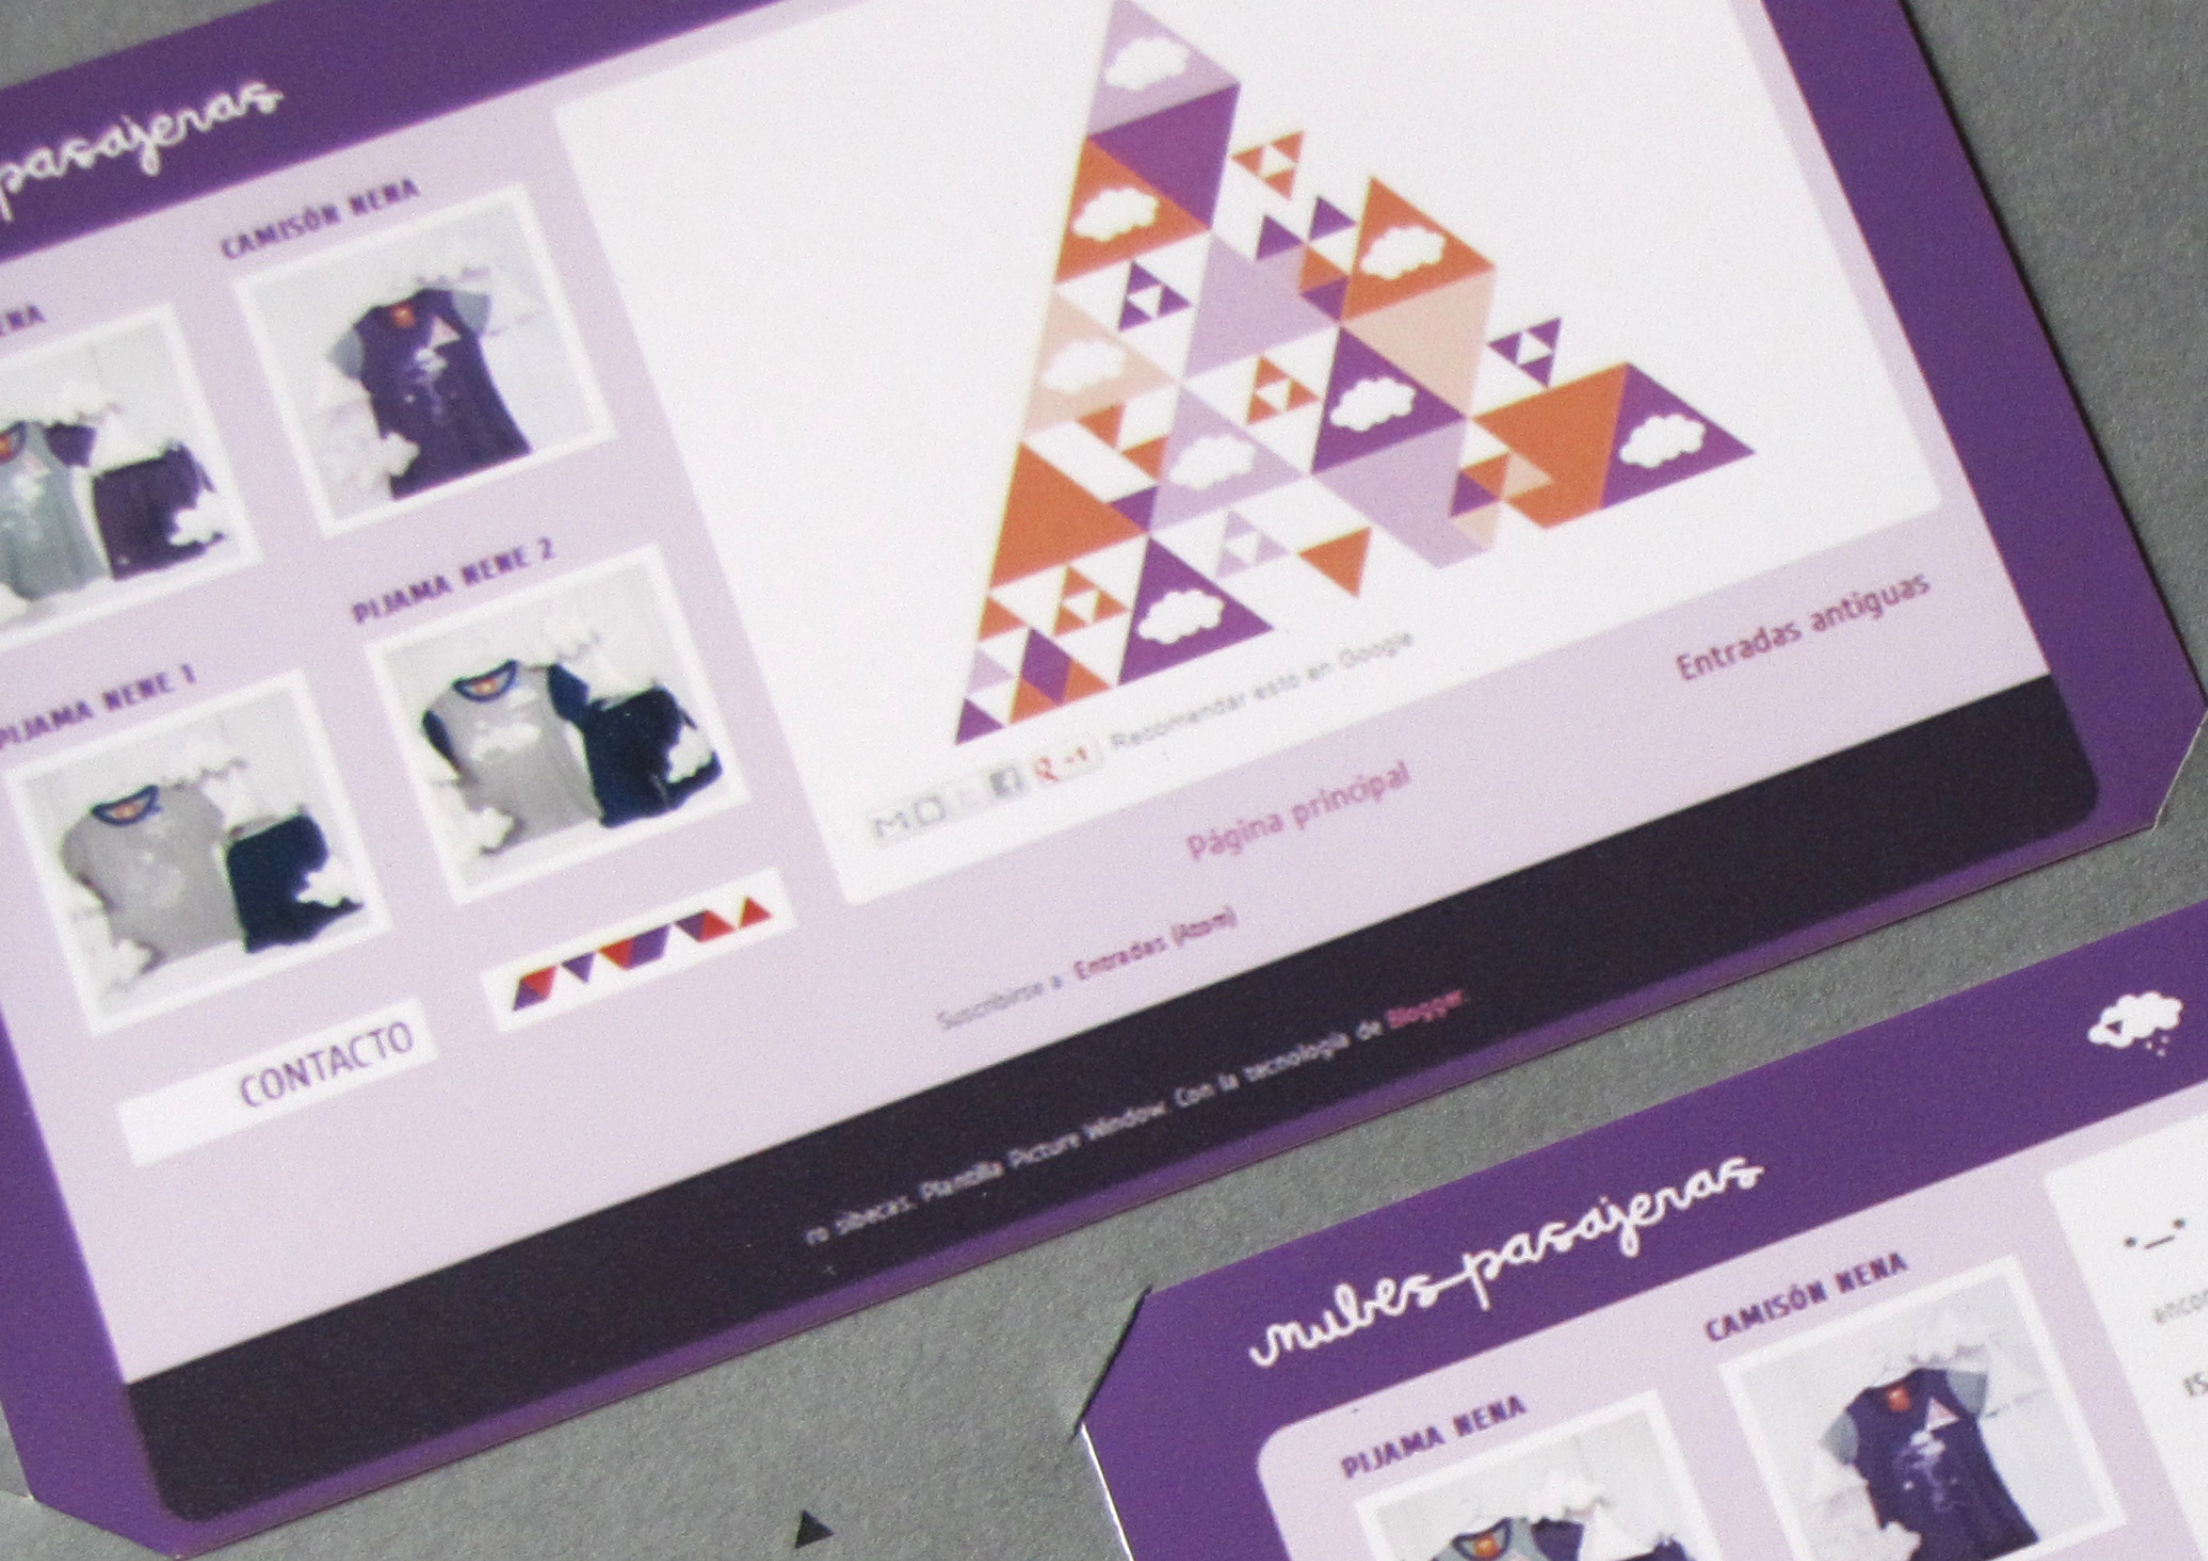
pasajeras

CAMISÓN NENA

NENA

PIJAMA NENE 2

PIJAMA NENE 1

CONTACTO

Recomendar esto en Google

Entradas antiguas

Página principal

Suscribirse a: Entradas (Atom)

ro sibacas. Plantilla Picture Window. Con la tecnología de Blogger.

nubes pasajeras

CAMISÓN NENA

PIJAMA NENA